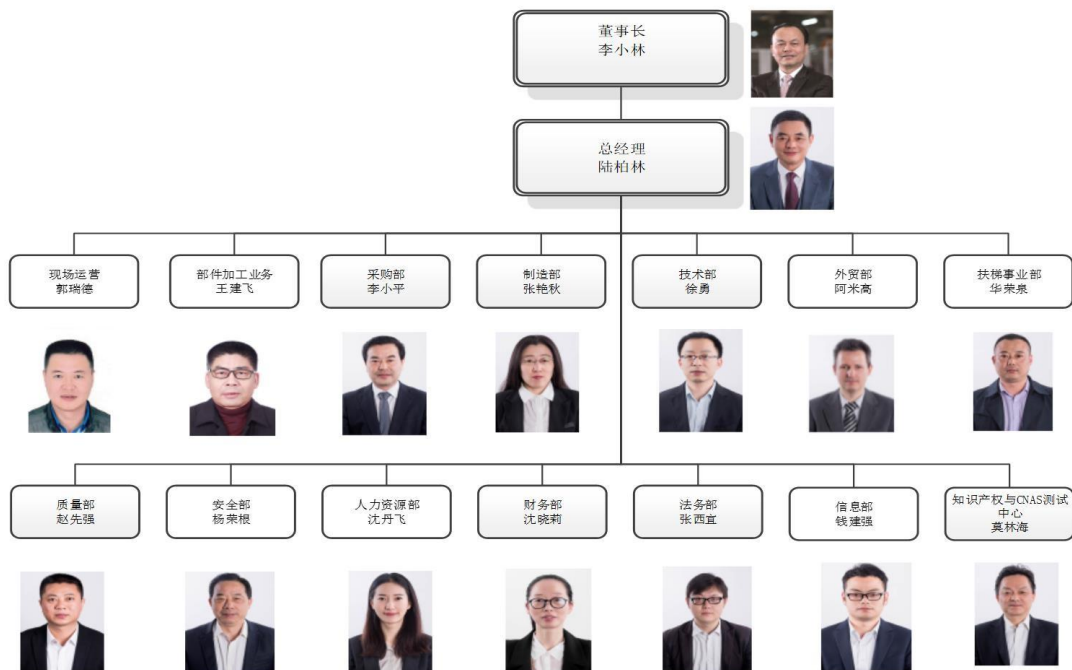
董事长
李小林

总经理
陆柏林

现场运营
郭瑞德

部件加工业务
王建飞

采购部
李小平

制造部
张艳秋

技术部
徐勇

外贸部
阿米高

扶梯事业部
华荣泉

质量部
赵先强

安全部
杨荣根

人力资源部
沈丹飞

财务部
沈晓莉

法务部
张西宜

信息部
钱建强

知识产权与CNAS测试中心
莫林海